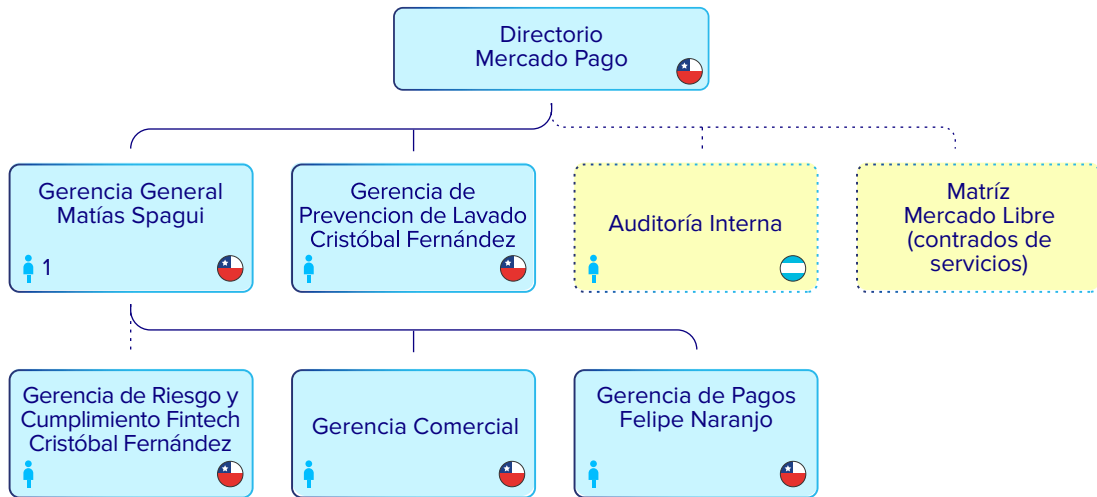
Directorio
Mercado Pago

Gerencia General
Matías Spagui
1

Gerencia de
Prevencion de Lavado
Cristóbal Fernández

Auditoría Interna

Matríz
Mercado Libre
(contrados de
servicios)

Gerencia de Riesgo y
Cumplimiento Fintech
Cristóbal Fernández

Gerencia Comercial

Gerencia de Pagos
Felipe Naranjo